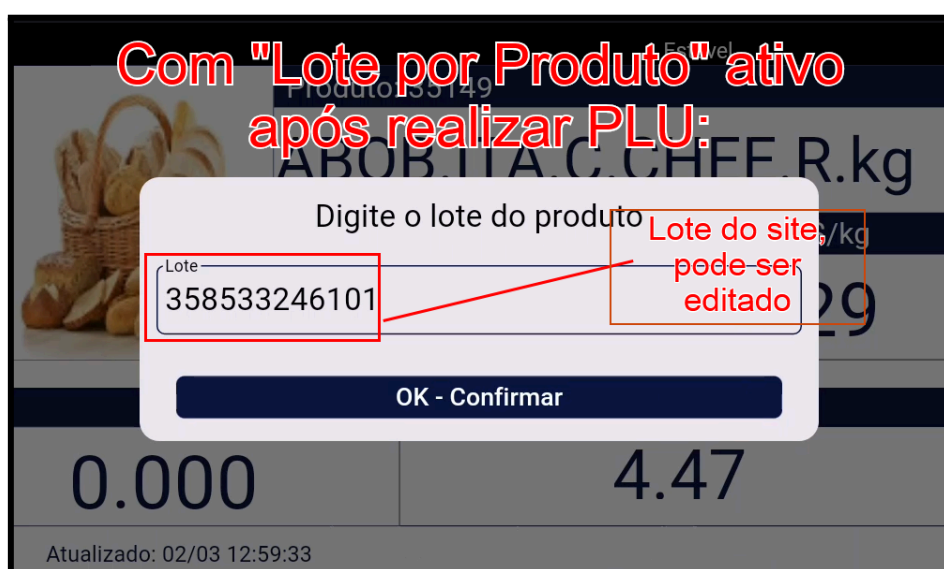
Com "Lote por Produto" ativo após realizar PLU:

Estável

Produto: 35149

ABOB.ITA.C.CHEF.R.kg

/kg

29

Digite o lote do produto

Lote

358533246101

Lote do site, pode ser editado

OK - Confirmar

0.000

4.47

Atualizado: 02/03 12:59:33